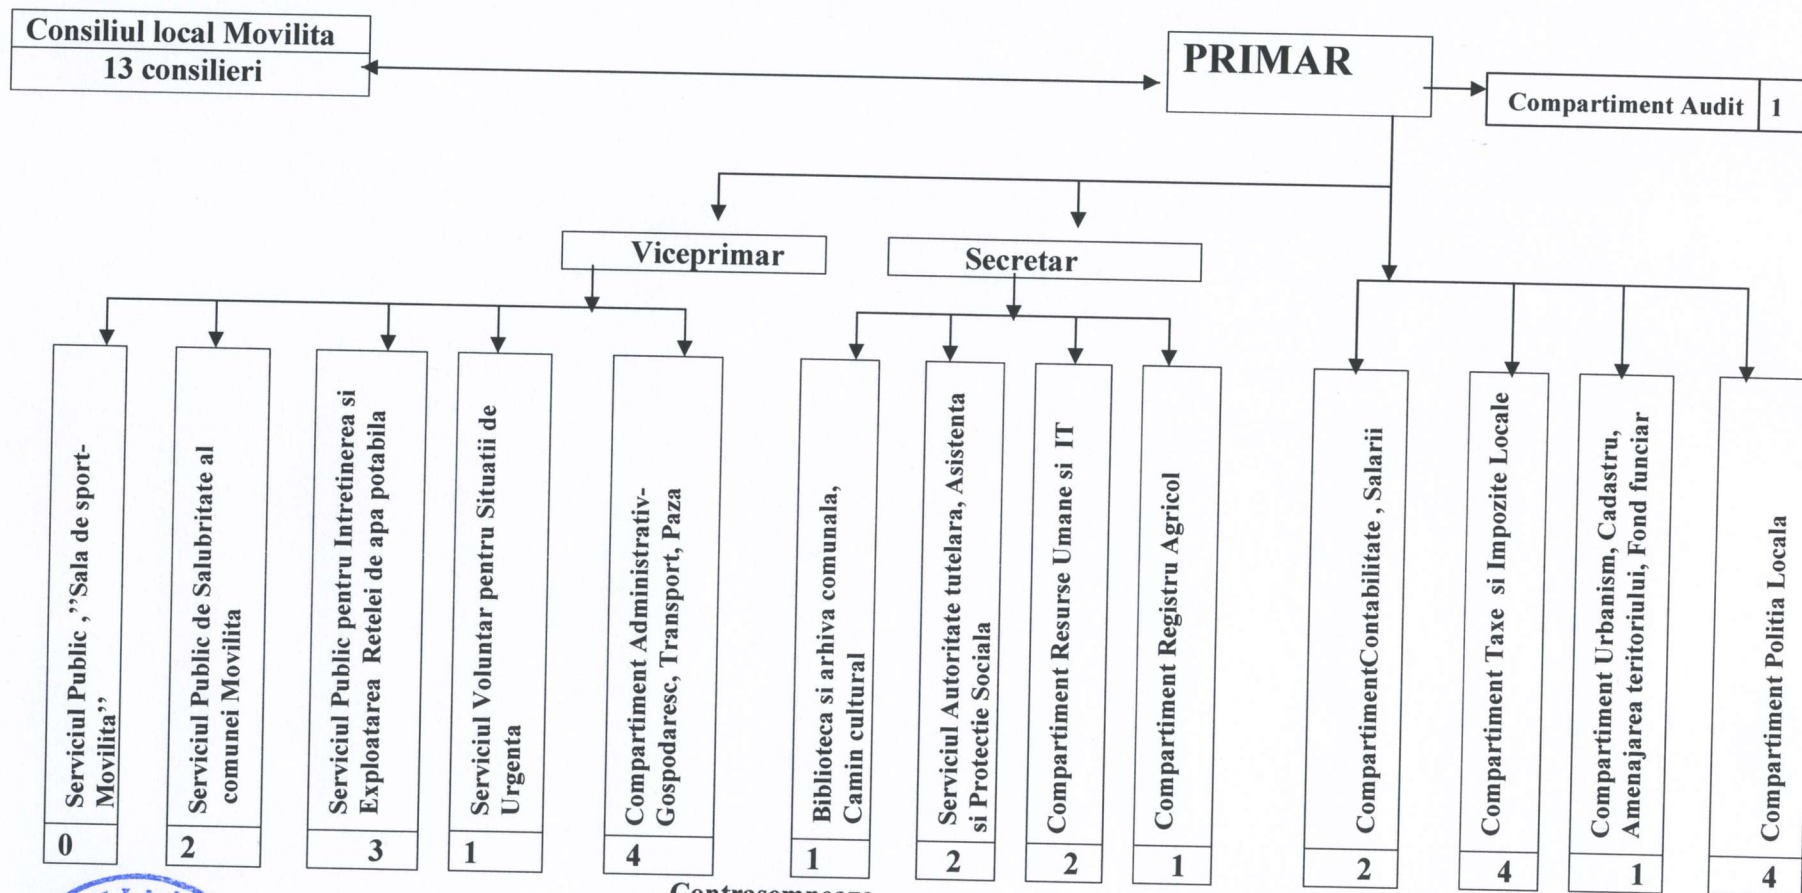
Consiliul local Movilita
13 consilieri

PRIMAR

Compartiment Audit | 1

Viceprimar

Secretar

Serviciul Public ,"Sala de sport-Movilita"
0

Serviciul Public de Salubritate al comunei Movilita
2

Serviciul Public pentru Intretinerea si Exploatarea Retelei de apa potabila
3

Serviciul Voluntar pentru Situatii de Urgenta
1

Compartiment Administrativ-Gospodaresc, Transport, Paza
4

Biblioteca si arhiva comunala, Camin cultural
1

Serviciul Autoritate tutelara, Asistenta si Protectie Sociala
2

Compartiment Resurse Umane si IT
2

Compartiment Registru Agricol
1

CompartimentContabilitate , Salarii
2

Compartiment Taxe si Impozite Locale
4

Compartiment Urbanism, Cadastru, Amenajarea teritoriului, Fond funciar
1

Compartiment Politia Locala
4

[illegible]